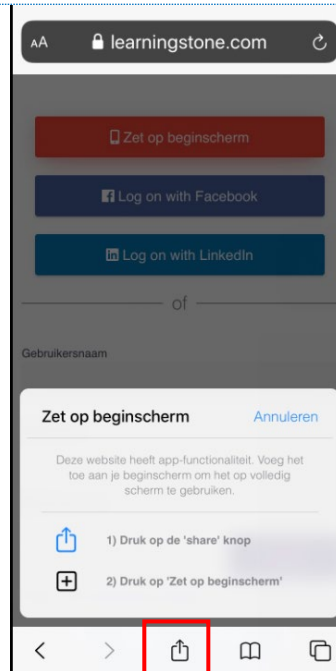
AA learningstone.com

Zet op beginscherm

Log on with Facebook

Log on with LinkedIn

of

Gebruikersnaam

Zet op beginscherm

Annuleren

Deze website heeft app-functionaliteit. Voeg het toe aan je beginscherm om het op volledig scherm te gebruiken.

1) Druk op de 'share' knop

2) Druk op 'Zet op beginscherm'